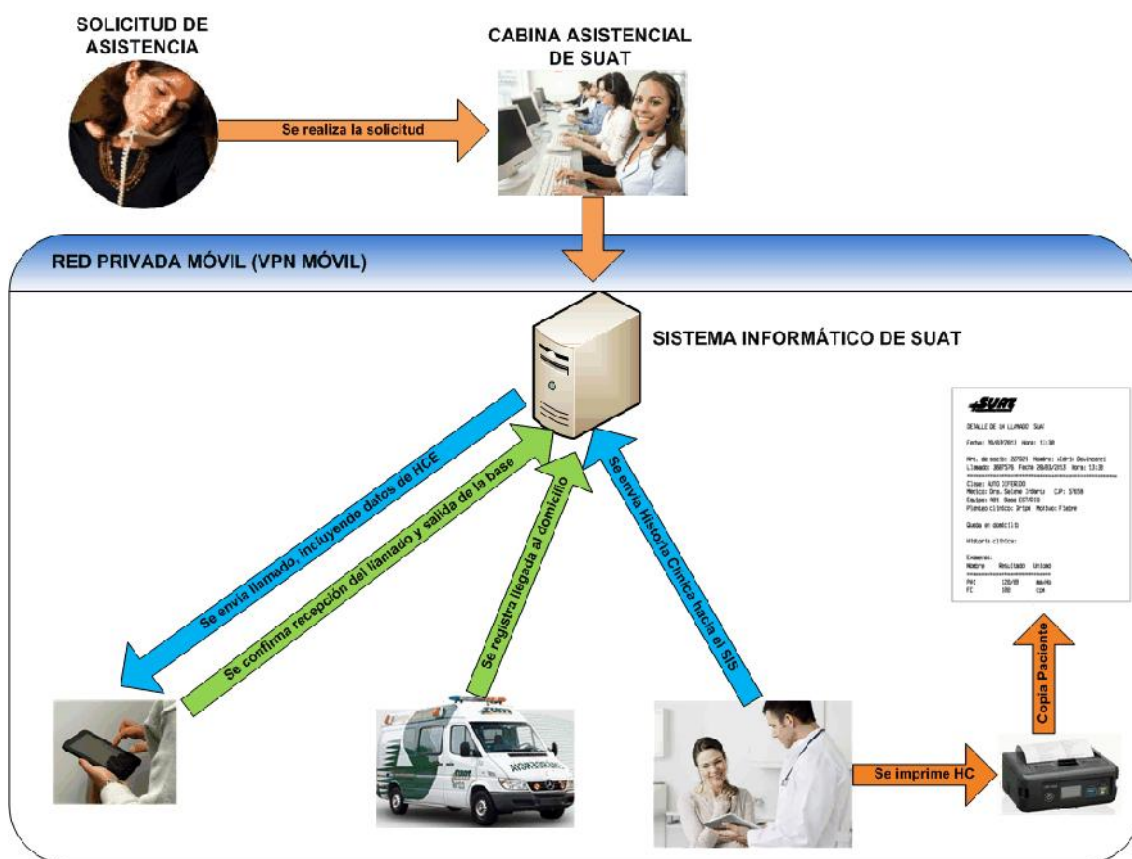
SOLICITUD DE ASISTENCIA

CABINA ASISTENCIAL DE SUAT

Se realiza la solicitud

RED PRIVADA MÓVIL (VPN MÓVIL)

SISTEMA INFORMÁTICO DE SUAT

Se envía llamado, incluyendo datos de HCE

Se confirma recepción del llamado y salida de la base

Se registra llegada al domicilio

Se envía Historia Clínica hacia el SIS

SUAT

DETALLE DE LA LLAMADO SUAT

Fecha: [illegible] Hora: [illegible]

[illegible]

Clase: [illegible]
Medico: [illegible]
Equipo: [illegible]
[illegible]

Queda en domicilio

Historia clínica:

Examenes:
Nombre Resultado Unidad

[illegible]

Copia Paciente

Se imprime HC